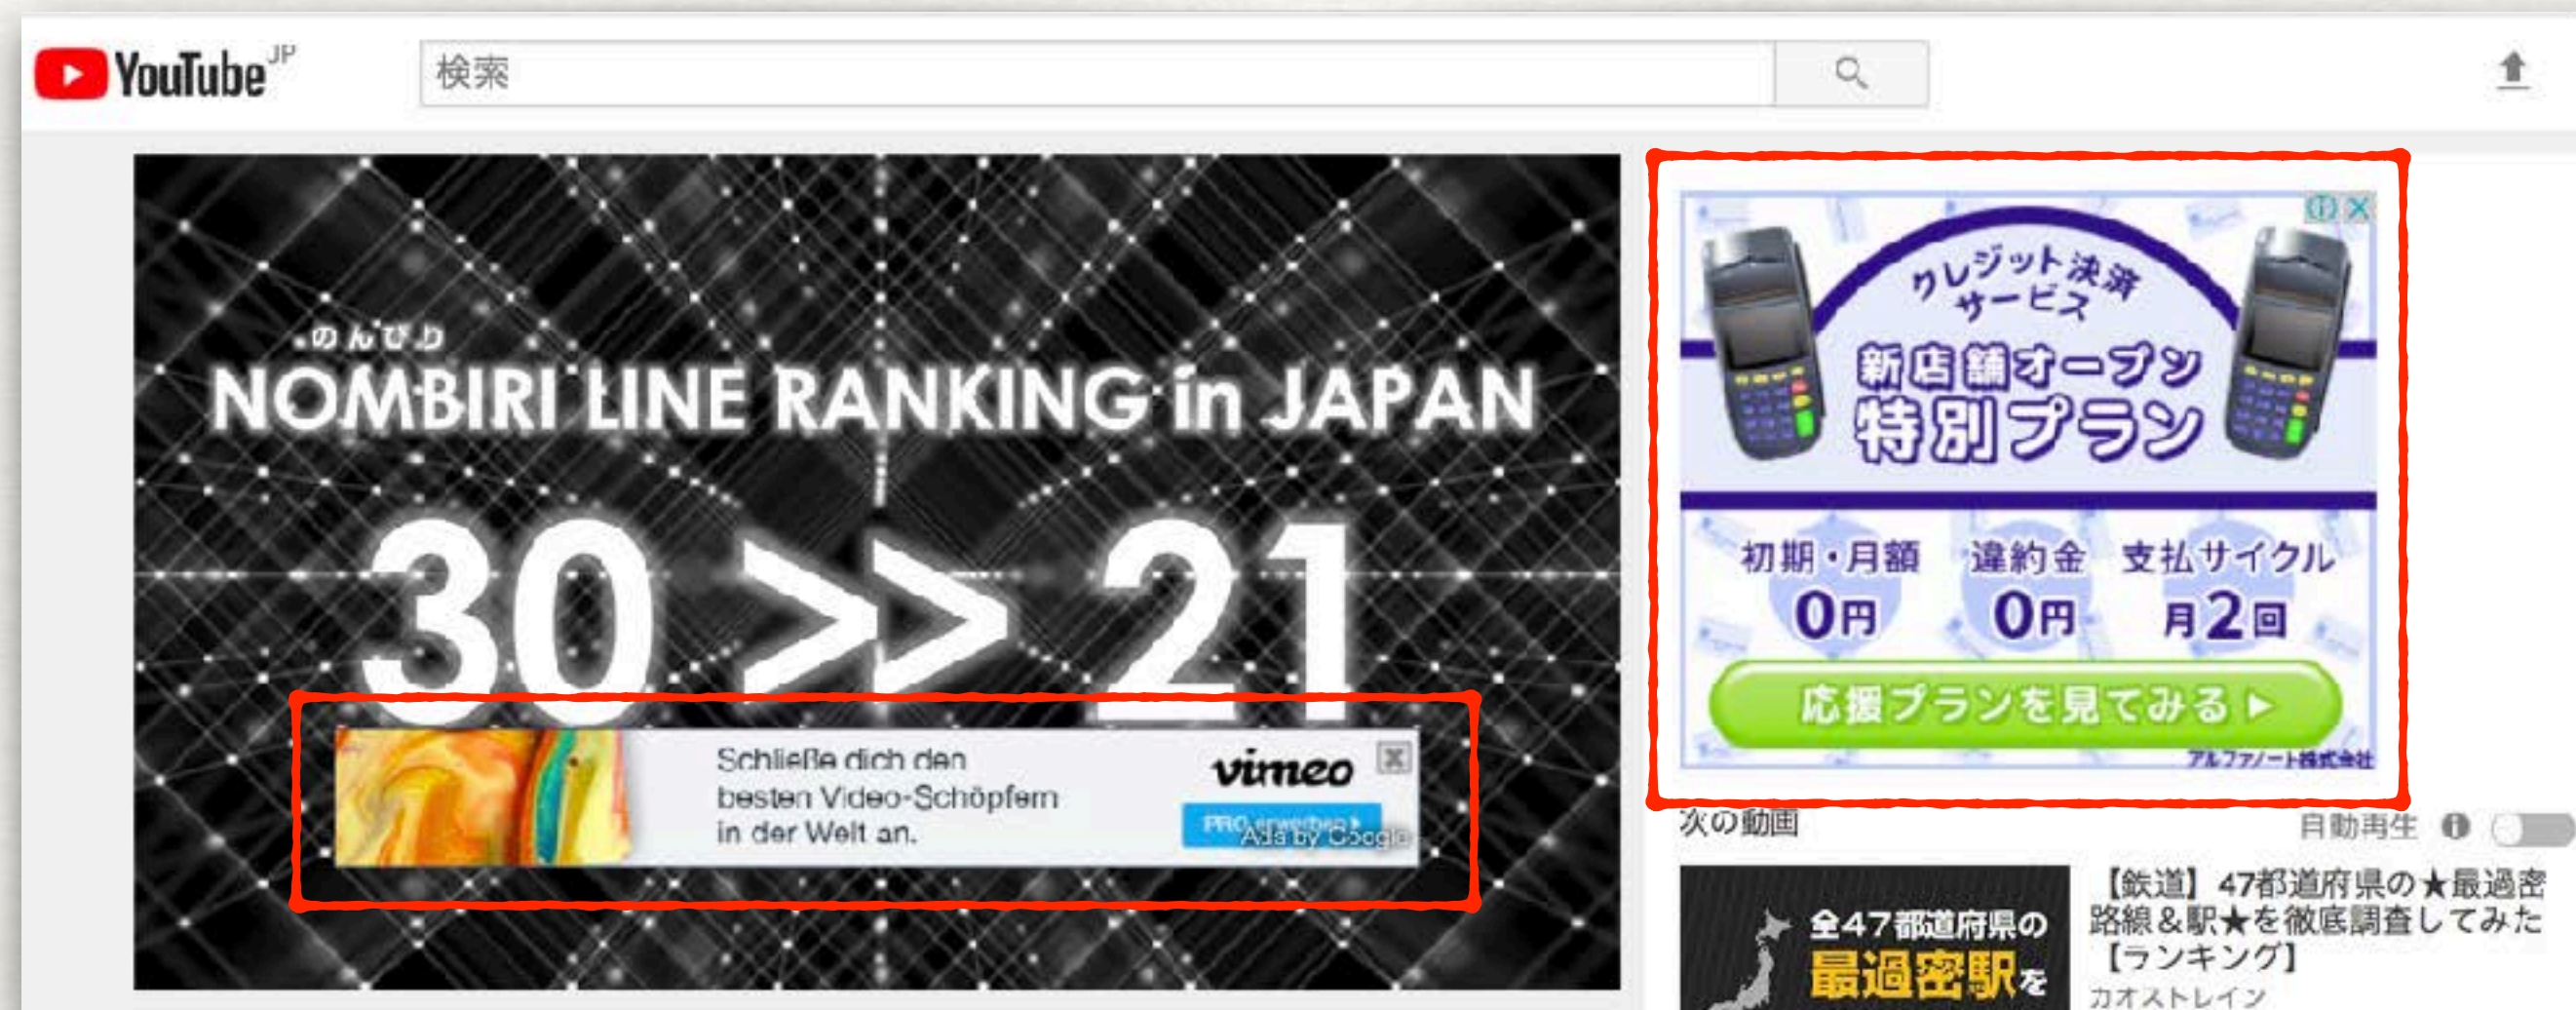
YouTube JP

検索

のんびり
NOMBIRI LINE RANKING in JAPAN

30 >> 21

Schließe dich den besten Video-Schöpfern in der Welt an.

vimeo

PRO erwerben ▸

Ads by Google

クレジット決済サービス

新店舗オープン特別プラン

| 初期・月額 | 違約金 | 支払サイクル |
|---|---|---|
| 0円 | 0円 | 月2回 |

応援プランを見てみる ▸

アルファノート株式会社

次の動画

自動再生

全47都道府県の最過密駅を

【鉄道】47都道府県の★最過密路線&駅★を徹底調査してみた【ランキング】

カオストレイン